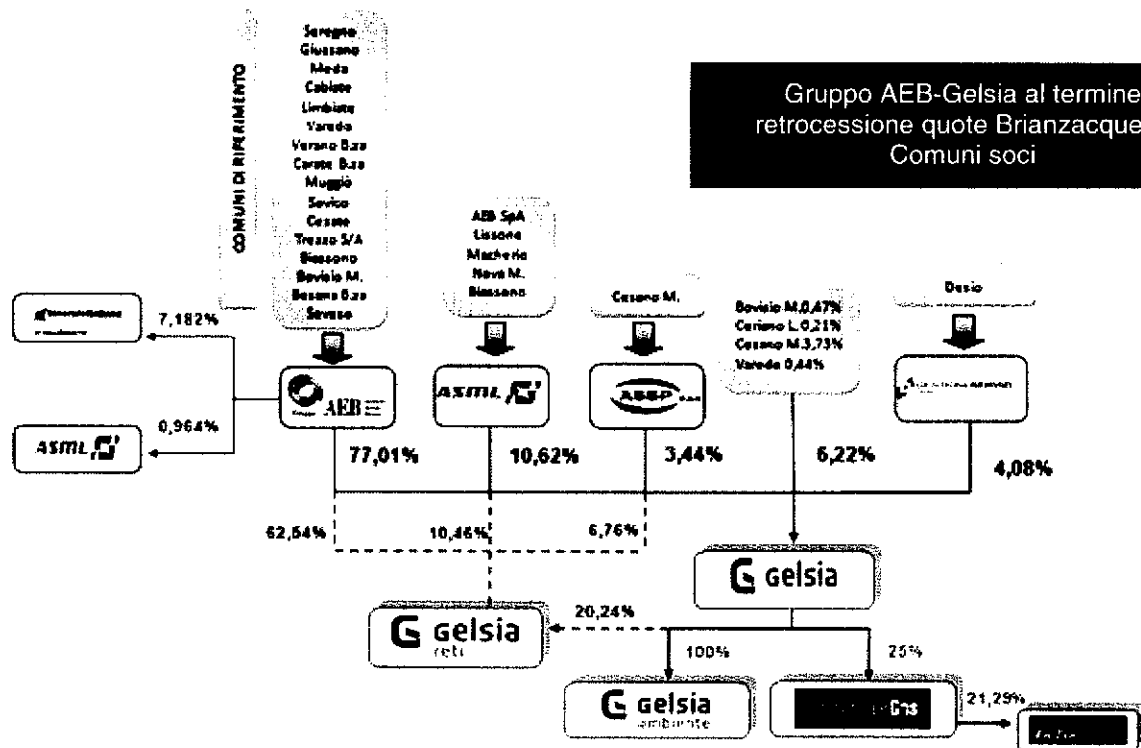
Gruppo AEB-Gelsia al termine retrocessione quote Brianzacque Comuni soci

COMUNI DI RIFERIMENTO

Seregno
Giussano
Meda
Cabiate
Limbiate
Varedo
Verano B.za
Carate B.za
Muggiò
Sovico
Cesano
Trezzo S/A
Biassono
Bovisio M.
Besana B.za
Seveso

AEB SpA
Lissone
Macherio
Nova M.
Biassono

Cesano M.

Bovisio M.0,47%
Ceriano L.0,21%
Cesano M.3,73%
Varedo 0,44%

Desio

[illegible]

7,182%

0,964%

ASML

AEB

ASML

ASSP

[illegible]

77,01%

10,62%

3,44%

6,22%

4,08%

62,54%

10,46%

6,76%

Gelsia

20,24%

Gelsia reti

100%

25%

Gelsia ambiente

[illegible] Gas

21,29%

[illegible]